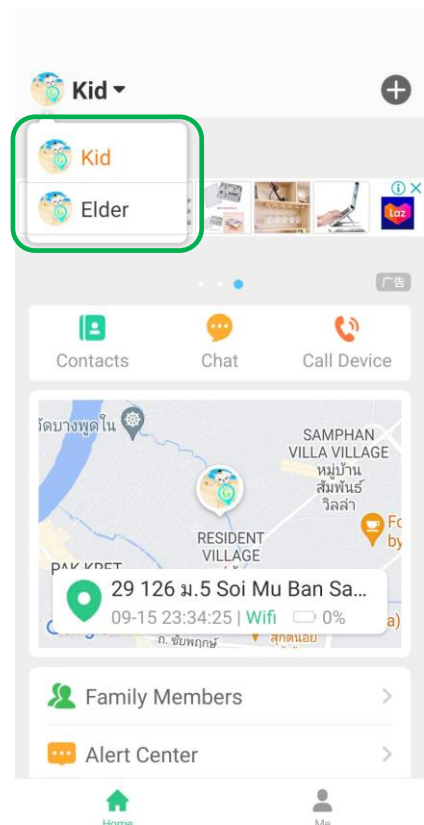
Kid

Kid

Elder

Laz

广告

Contacts

Chat

Call Device

วัดบางพูดใน

SAMPHAN VILLA VILLAGE หมู่บ้านสัมพันธ์วิลล่า

RESIDENT VILLAGE

PAK KRET

Fo by

29 126 ม.5 Soi Mu Ban Sa...

09-15 23:34:25 | Wifi 0%

ถ. ชัยพฤกษ์

สุกตนอย

a)

Family Members

Alert Center

Home

Me